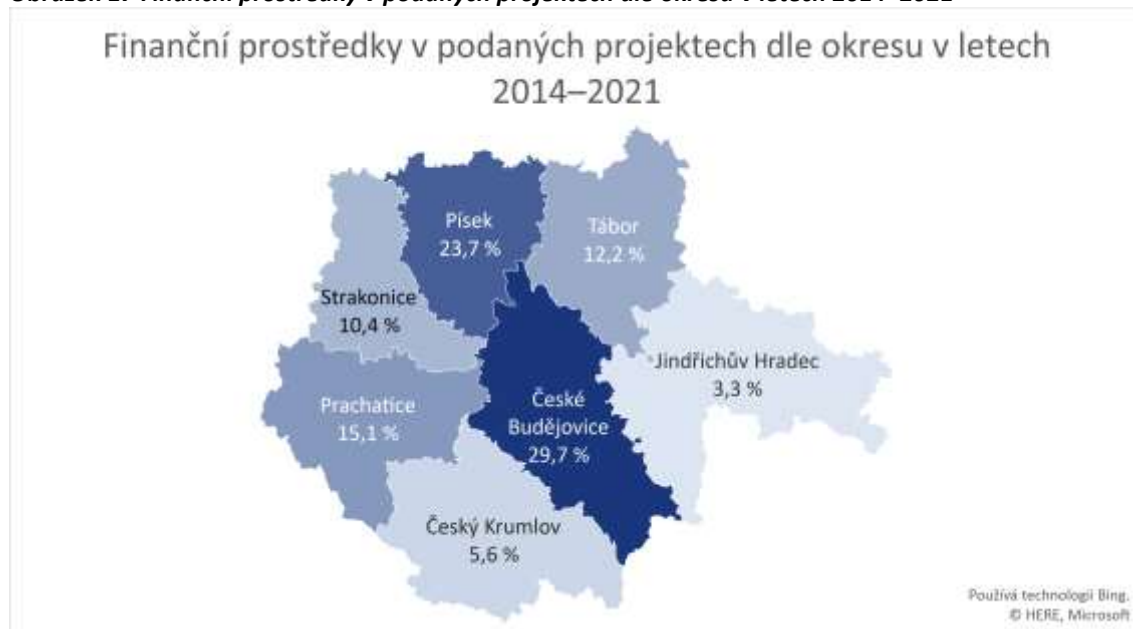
Obrázek 1: Finanční prostředky v podaných projektech dle okresu v letech 2014–2021

Finanční prostředky v podaných projektech dle okresu v letech 2014–2021

Písek
23,7 %

Tábor
12,2 %

Strakonice
10,4 %

Jindřichův Hradec
3,3 %

Prachatice
15,1 %

České Budějovice
29,7 %

Český Krumlov
5,6 %

Používá technologii Bing.
© HERE, Microsoft